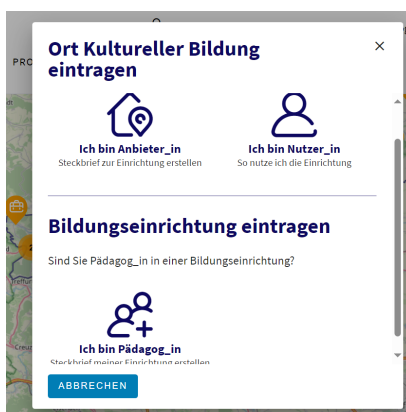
Ort Kultureller Bildung eintragen

×

Ich bin Anbieter_in
Steckbrief zur Einrichtung erstellen

Ich bin Nutzer_in
So nutze ich die Einrichtung

Bildungseinrichtung eintragen

Sind Sie Pädagog_in in einer Bildungseinrichtung?

Ich bin Pädagog_in
Steckbrief meiner Einrichtung erstellen

ABBRECHEN